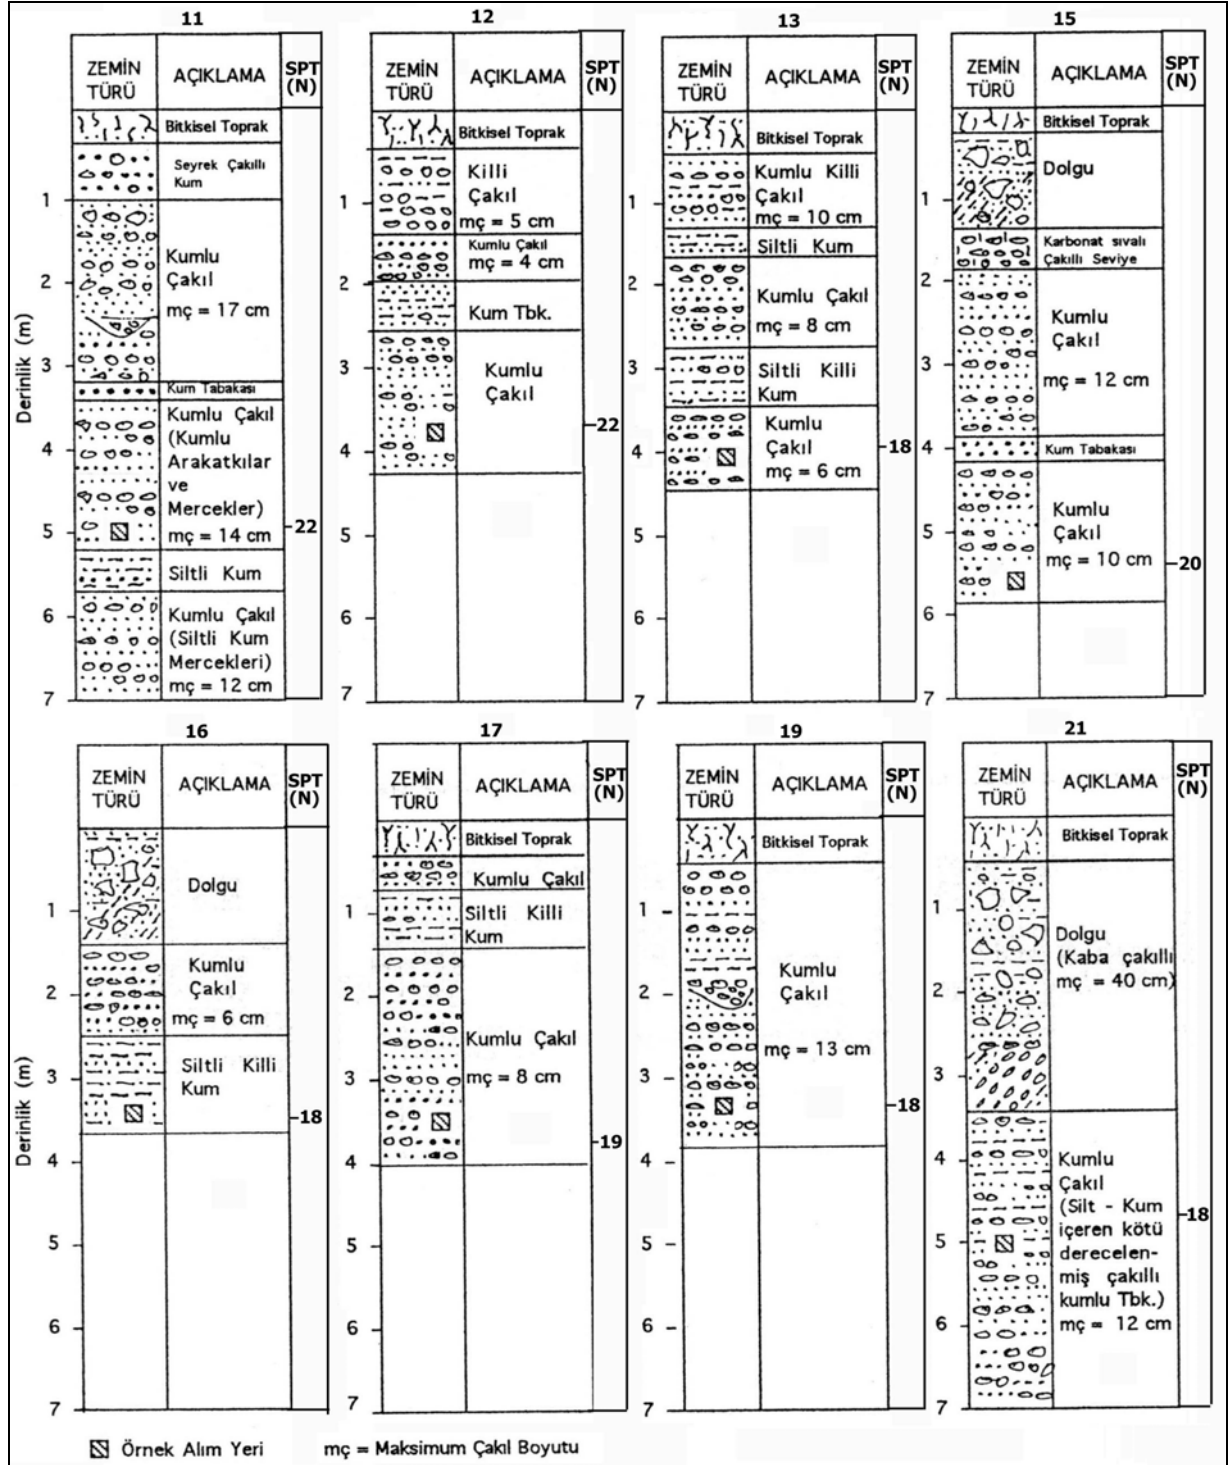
11

| ZEMİN TÜRÜ | AÇIKLAMA | SPT (N) |
|---|---|---|
| | Bitkisel Toprak | |
| | Seyrek Çakıllı Kum | |
| | Kumlu Çakıl mç = 17 cm | |
| | Kum Tabakası | |
| | Kumlu Çakıl (Kumlu Arakatkılar ve Mercekler) mç = 14 cm | 22 |
| | Siltli Kum | |
| | Kumlu Çakıl (Siltli Kum Mercekleri) mç = 12 cm | |

Derinlik (m) 1 2 3 4 5 6 7

12

| ZEMİN TÜRÜ | AÇIKLAMA | SPT (N) |
|---|---|---|
| | Bitkisel Toprak | |
| | Killi Çakıl mç = 5 cm | |
| | Kumlu Çakıl mç = 4 cm | |
| | Kum Tbk. | |
| | Kumlu Çakıl | 22 |

1 2 3 4 5 6 7

13

| ZEMİN TÜRÜ | AÇIKLAMA | SPT (N) |
|---|---|---|
| | Bitkisel Toprak | |
| | Kumlu Killi Çakıl mç = 10 cm | |
| | Siltli Kum | |
| | Kumlu Çakıl mç = 8 cm | |
| | Siltli Killi Kum | |
| | Kumlu Çakıl mç = 6 cm | 18 |

1 2 3 4 5 6 7

15

| ZEMİN TÜRÜ | AÇIKLAMA | SPT (N) |
|---|---|---|
| | Bitkisel Toprak | |
| | Dolgu | |
| | Karbonat sıvalı Çakıllı Seviye | |
| | Kumlu Çakıl mç = 12 cm | |
| | Kum Tabakası | |
| | Kumlu Çakıl mç = 10 cm | 20 |

1 2 3 4 5 6 7

16

| ZEMİN TÜRÜ | AÇIKLAMA | SPT (N) |
|---|---|---|
| | Dolgu | |
| | Kumlu Çakıl mç = 6 cm | |
| | Siltli Killi Kum | 18 |

Derinlik (m) 1 2 3 4 5 6 7

17

| ZEMİN TÜRÜ | AÇIKLAMA | SPT (N) |
|---|---|---|
| | Bitkisel Toprak | |
| | Kumlu Çakıl | |
| | Siltli Killi Kum | |
| | Kumlu Çakıl mç = 8 cm | 19 |

1 2 3 4 5 6 7

19

| ZEMİN TÜRÜ | AÇIKLAMA | SPT (N) |
|---|---|---|
| | Bitkisel Toprak | |
| | Kumlu Çakıl mç = 13 cm | 18 |

1 2 3 4 5 6 7

21

| ZEMİN TÜRÜ | AÇIKLAMA | SPT (N) |
|---|---|---|
| | Bitkisel Toprak | |
| | Dolgu (Kaba çakıllı mç = 40 cm) | |
| | Kumlu Çakıl (Silt - Kum içeren kötü derecelenmiş çakıllı kumlu Tbk.) mç = 12 cm | 18 |

1 2 3 4 5 6 7

Örnek Alım Yeri    mç = Maksimum Çakıl Boyutu